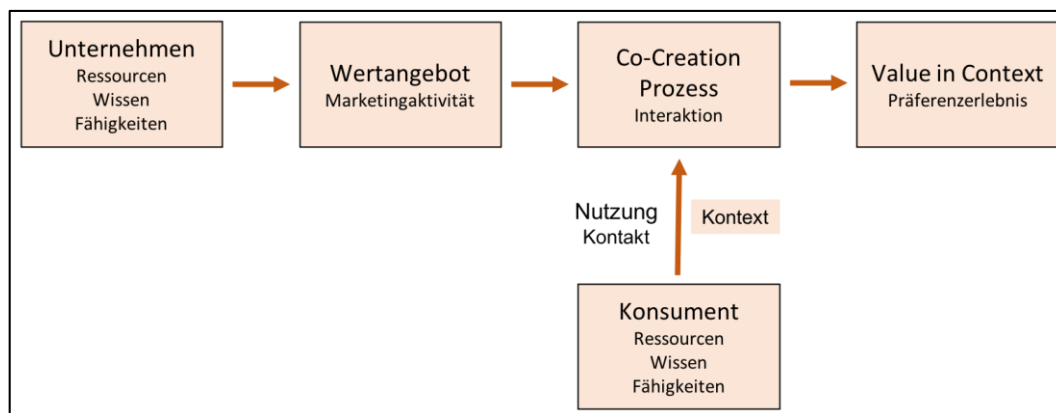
Unternehmen
Ressourcen
Wissen
Fähigkeiten

Wertangebot
Marketingaktivität

Co-Creation Prozess
Interaktion

Value in Context
Präferenzerlebnis

Nutzung
Kontakt

Kontext

Konsument
Ressourcen
Wissen
Fähigkeiten